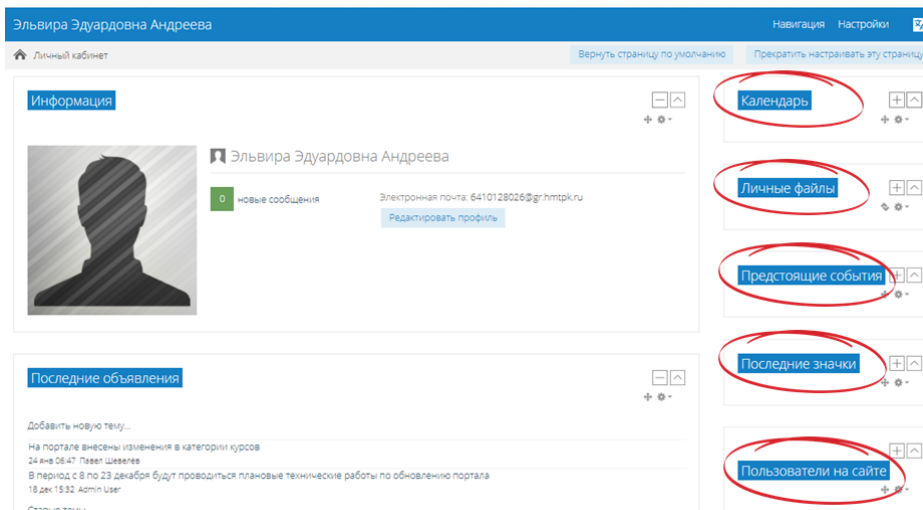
Эльвира Эдуардовна Андреева

Навигация Настройки

Личный кабинет

Вернуть страницу по умолчанию

Прекратить настраивать эту страницу

Информация

Эльвира Эдуардовна Андреева

0 новые сообщения

Электронная почта: 6410128026@gr.hmtpk.ru

Редактировать профиль

Последние объявления

Добавить новую тему...

На портале внесены изменения в категории курсов
24 янв 06:47 Павел Шевелев

В период с 8 по 23 декабря будут проводиться плановые технические работы по обновлению портала
18 дек 15:32 Admin User

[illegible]

Календарь

Личные файлы

Предстоящие события

Последние значки

Пользователи на сайте